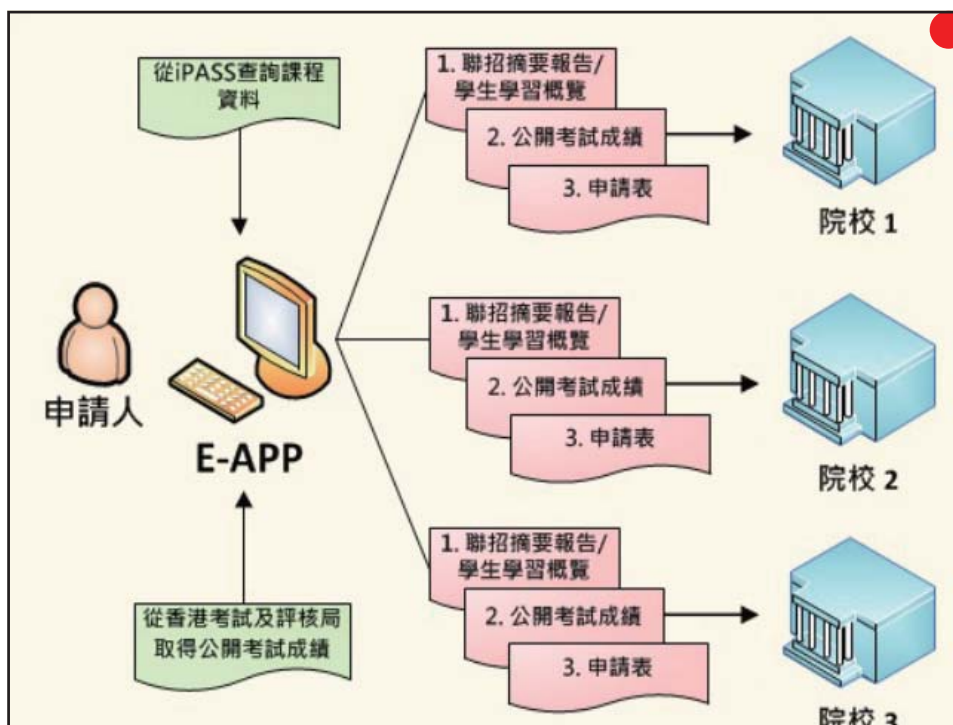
從iPASS查詢課程資料

申請人

E-APP

從香港考試及評核局取得公開考試成績

1. 聯招摘要報告/學生學習概覽

2. 公開考試成績

3. 申請表

院校 1

1. 聯招摘要報告/學生學習概覽

2. 公開考試成績

3. 申請表

院校 2

1. 聯招摘要報告/學生學習概覽

2. 公開考試成績

3. 申請表

院校 3